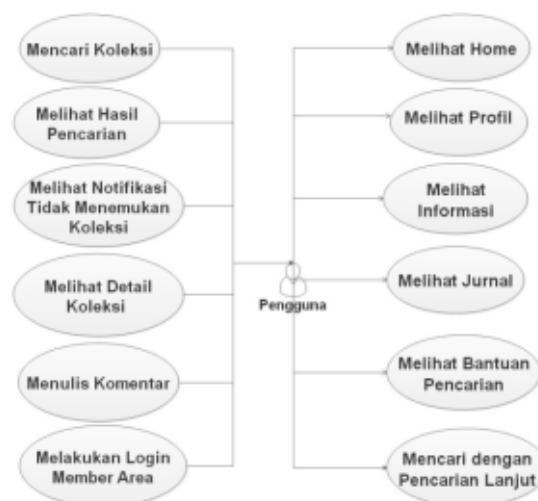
Mencari Koleksi

Melihat Hasil Pencarian

Melihat Notifikasi Tidak Menemukan Koleksi

Melihat Detail Koleksi

Menulis Komentar

Melakukan Login Member Area

Pengguna

Melihat Home

Melihat Profil

Melihat Informasi

Melihat Jurnal

Melihat Bantuan Pencarian

Mencari dengan Pencarian Lanjut